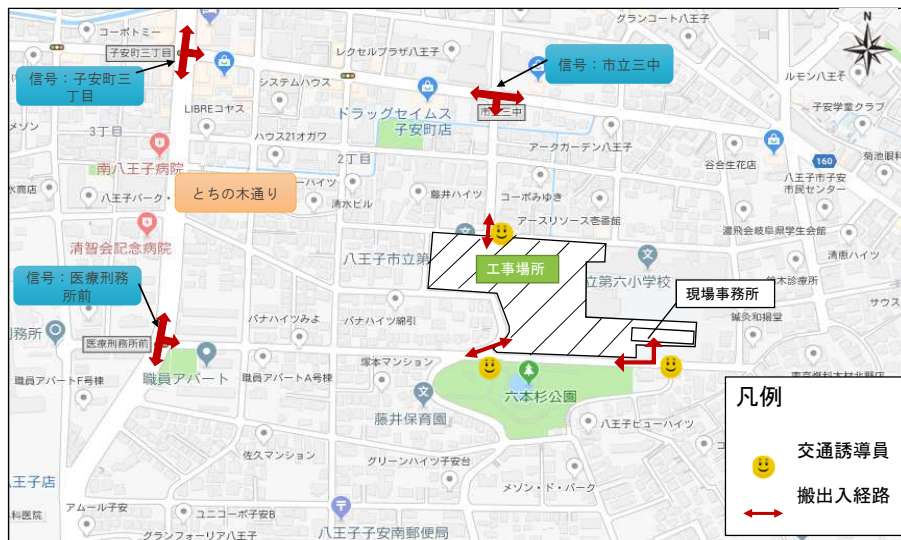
信号：子安町三丁目

信号：市立三中

とちの木通り

信号：医療刑務所前

工事場所

現場事務所

凡例

交通誘導員

搬出入経路

コーポトミー

子安町三丁目

グランコート八王子

レクセルプラザ八王子

システムハウス

ルモン八王子

子安学童クラブ

LIBREコヤス

ドラッグセイムス 子安町店

市立三中

ハウス21オガワ

3丁目

南八王子病院

2丁目

アークガーデン八王子

谷合生花店

160

八王子市子安市民センター

八王子パーク

清水ビル

藤井ハイツ

コーポみゆき

アースリソース壱番館

濃飛会岐阜県学生会館

清智会記念病院

八王子市立第六小学校

清恵ハイツ

鈴木診療所

パナハイツみよ

パナハイツ綿引

鍼灸和福堂

医療刑務所前

務所

雲本マンション

職員アパートF号棟

職員アパート

職員アパートA号棟

六本杉公園

藤井保育園

八王子ヒューハイツ

佐久マンション

グリーンハイツ子安台

八王子店

メゾン・ド・パーク

アムール子安

ユニコーポ子安B

八王子子安南郵便局

グランフォーリア八王子

N